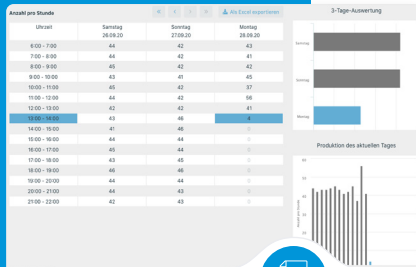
Anzahl pro Stunde

Als Excel exportieren

| Uhrzeit | Samstag 26.09.20 | Sonntag 27.09.20 | Montag 28.09.20 |
|---|---|---|---|
| 6:00 - 7:00 | 44 | 42 | 43 |
| 7:00 - 8:00 | 44 | 42 | 41 |
| 8:00 - 9:00 | 45 | 42 | 42 |
| 9:00 - 10:00 | 43 | 41 | 45 |
| 10:00 - 11:00 | 45 | 42 | 37 |
| 11:00 - 12:00 | 44 | 42 | 56 |
| 12:00 - 13:00 | 42 | 42 | 41 |
| 13:00 - 14:00 | 43 | 46 | 4 |
| 14:00 - 15:00 | 41 | 46 | 0 |
| 15:00 - 16:00 | 44 | 46 | 0 |
| 16:00 - 17:00 | 45 | 44 | 0 |
| 17:00 - 18:00 | 43 | 45 | 0 |
| 18:00 - 19:00 | 46 | 46 | 0 |
| 19:00 - 20:00 | 44 | 44 | 0 |
| 20:00 - 21:00 | 44 | 44 | 0 |
| 21:00 - 22:00 | 42 | 43 | 0 |

3-Tage-Auswertung

Sonntag

Samstag

Montag

Produktion des aktuellen Tages

60

50

40

30

20

10

0